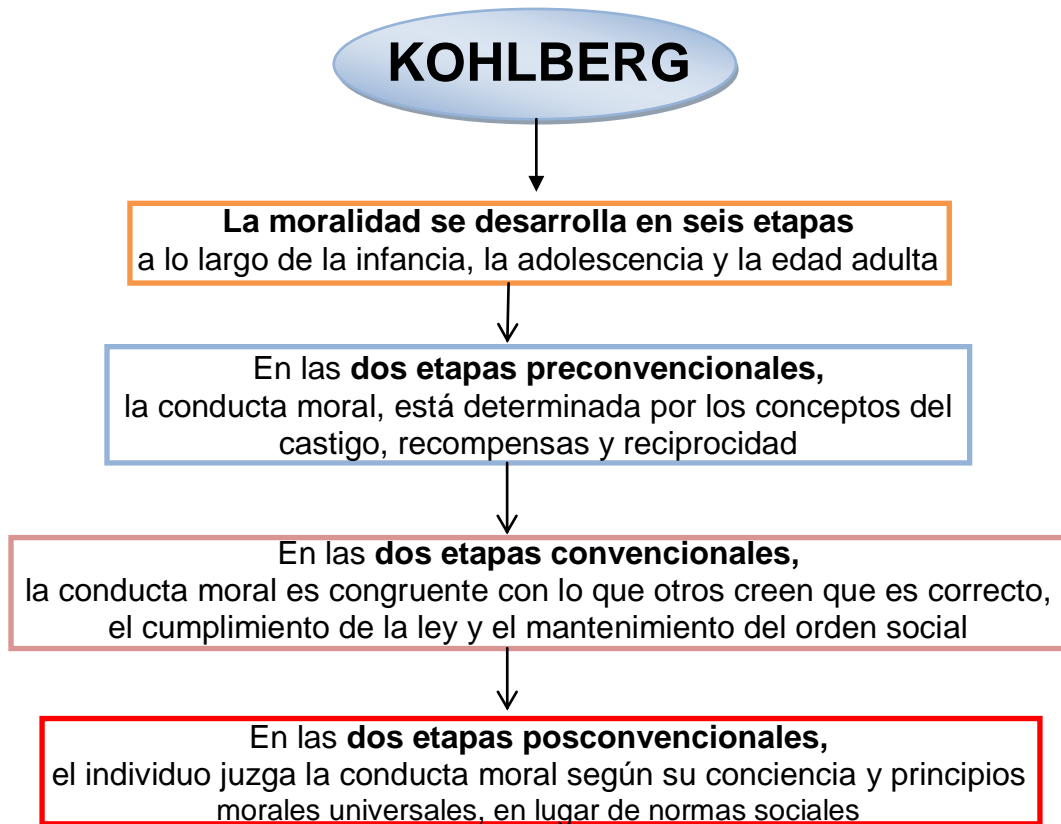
KOHLBERG

**La moralidad se desarrolla en seis etapas**
a lo largo de la infancia, la adolescencia y la edad adulta

En las **dos etapas preconvencionales,**
la conducta moral, está determinada por los conceptos del castigo, recompensas y reciprocidad

En las **dos etapas convencionales,**
la conducta moral es congruente con lo que otros creen que es correcto, el cumplimiento de la ley y el mantenimiento del orden social

En las **dos etapas posconvencionales,**
el individuo juzga la conducta moral según su conciencia y principios morales universales, en lugar de normas sociales